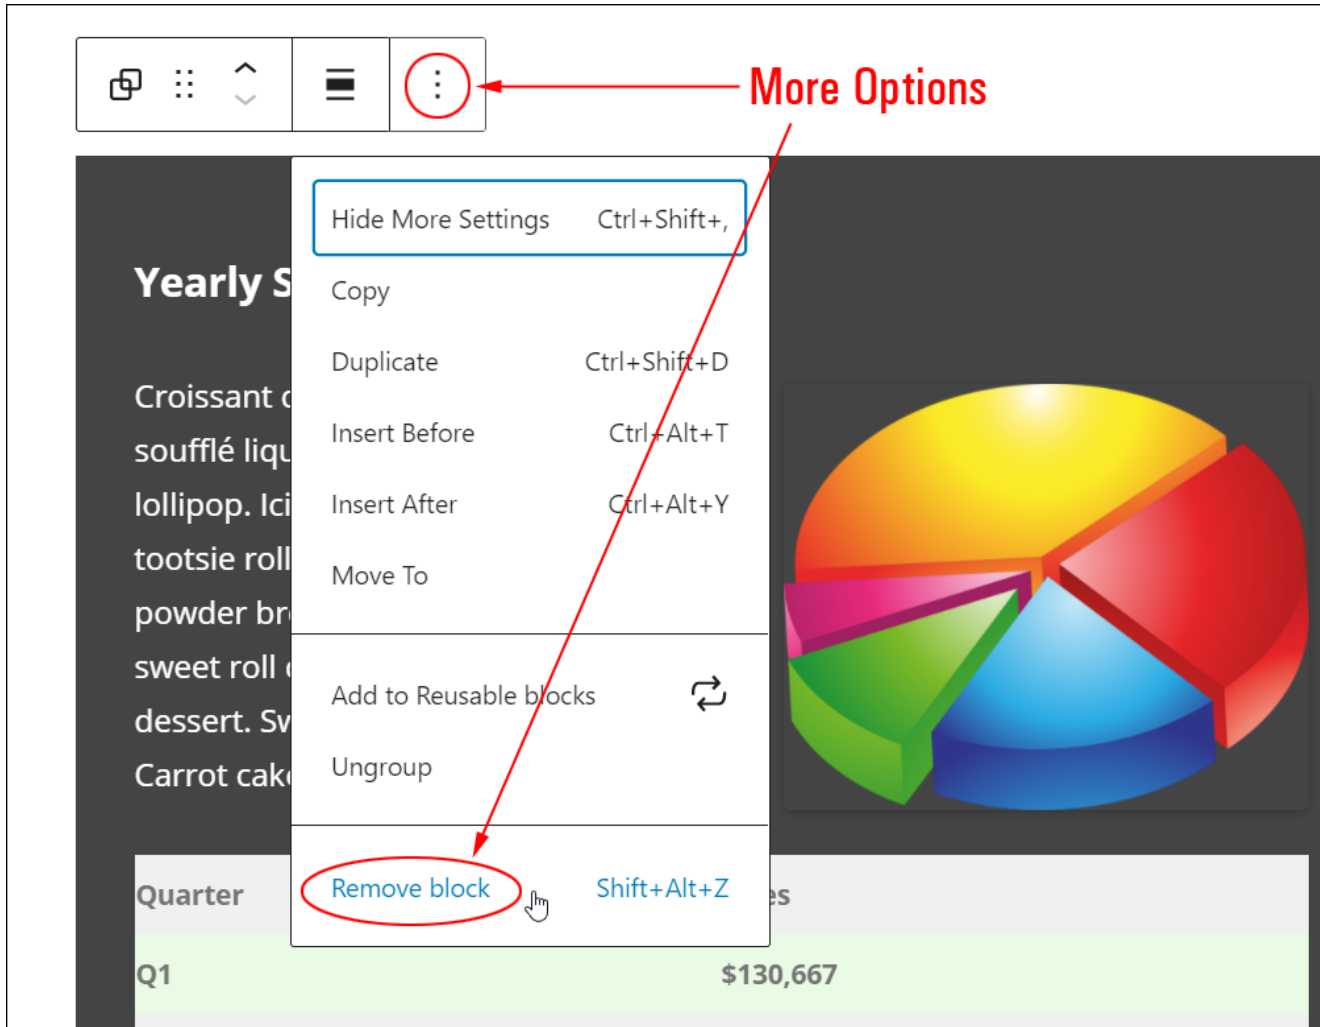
More Options

Hide More Settings Ctrl+Shift+,

Copy

Duplicate Ctrl+Shift+D

Insert Before Ctrl+Alt+T

Insert After Ctrl+Alt+Y

Move To

Add to Reusable blocks

Ungroup

Remove block Shift+Alt+Z

Yearly S

Croissant c soufflé liqu lollipop. Ici tootsie roll powder br sweet roll dessert. Sw Carrot cak

| Quarter | es |
|---|---|
| Q1 | $130,667 |